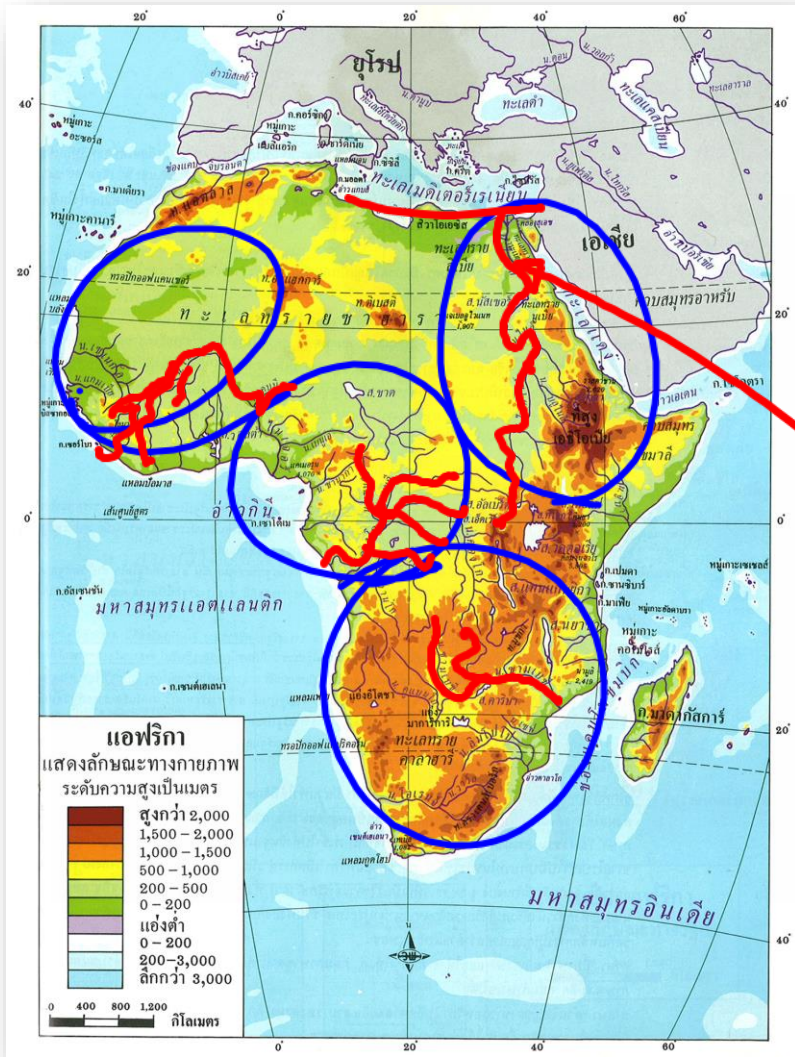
20°
20°
40°
60°
40°
40°
20°
20°
0°
0°
20°
20°
40°
40°
0°
20°
40°
60°

ยุโรป
ทะเลดำ
ทะเลแคสเปียน
ทะเลเมดิเตอร์เรเนียน
เอเชีย
ทะเลทรายซาฮารา
ทะเลทรายลิเบีย
ที่ราบสูงเอธิโอเปีย
อ่าวกินี
มหาสมุทรแอตแลนติก
มหาสมุทรอินเดีย
ทะเลทรายคาลาฮารี
ก.มาดากัสการ์
หมู่เกาะคานารี
ทะเลแดง
คาบสมุทรอาหรับ
ที่ราบสูงโซมาลี
ช่องแคบโมซัมบิก
หมู่เกาะเซเชลส์
หมู่เกาะคอโมโรส
ก.เซนต์เฮเลนา
ก.อัสเซนชัน
แหลมกู๊ดโฮป
ทรอปิกออฟแคนเซอร์
ทรอปิกออฟแคปริคอร์น
เส้นศูนย์สูตร
แหลมปาลมาส
ก.เฟร์นันโดโป
ส.ชาด
ส.วิกตอเรีย
ส.แทนกันยีกา
ส.ไนอะซา
ส.อัลเบิร์ต
ก.แซนซิบาร์
ก.เพมบา
ก.มาเฟีย
ก.คอร์ซิกา
ก.ซาร์ดิเนีย
ก.ซิซิลี
ก.ครีต
ก.มอลตา
ก.ไซปรัส
ช่องแคบยิบรอลตาร์
อ่าวซิดรา
คลองสุเอซ
อ่าวเปอร์เซีย
อ่าวเอเดน
น.ไนล์
น.คองโก
น.ไนเจอร์
น.แซมเบซี
น.ออเรนจ์
น.เซเนกัล
น.ลิมโปโป
ท.ราบสูงอัลเจียร์
ท.อะฮักการ์
ท.แอตลาส
ท.ทิเบสตี
แหลมขาว
แหลมเขียว
แอ่งโอคาวังโก
มากาดิกาดิ
ทะเลทรายนามิบ
ท.ดราเคนสเบิร์ก

แอฟริกา
แสดงลักษณะทางกายภาพ
ระดับความสูงเป็นเมตร
สูงกว่า 2,000
1,500 – 2,000
1,000 – 1,500
500 – 1,000
200 – 500
0 – 200
แอ่งต่ำ
0 – 200
200–3,000
ลึกกว่า 3,000
0 400 800 1,200
กิโลเมตร